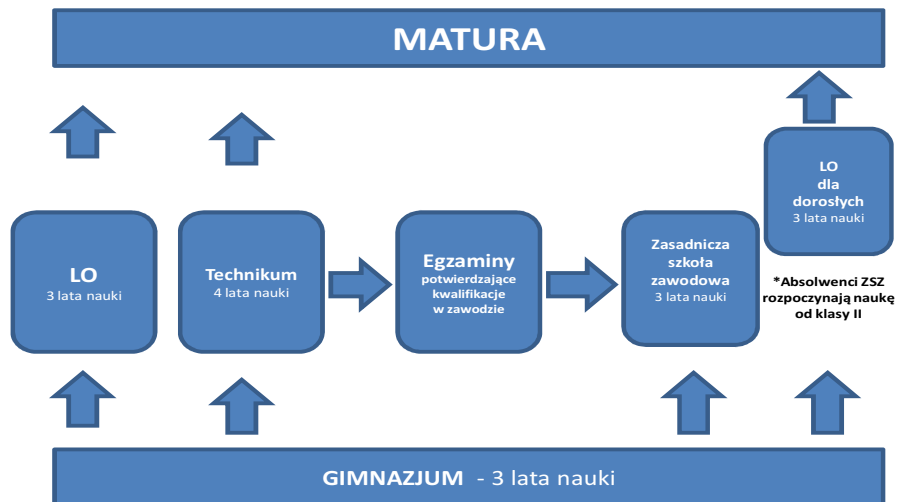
MATURA

LO
3 lata nauki

Technikum
4 lata nauki

Egzaminy
potwierdzające kwalifikacje w zawodzie

Zasadnicza szkoła zawodowa
3 lata nauki

LO
dla dorosłych
3 lata nauki

*Absolwenci ZSZ rozpoczynają naukę od klasy II

GIMNAZJUM - 3 lata nauki